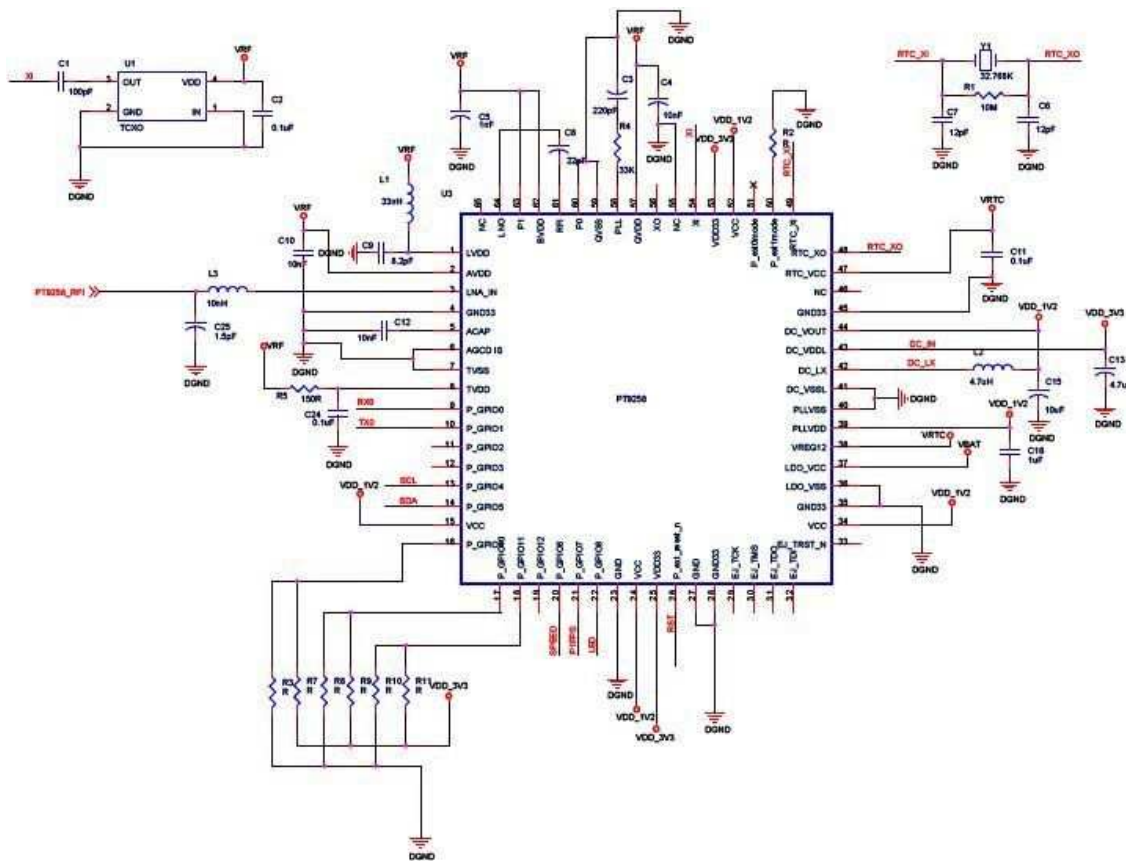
XI
C1
100pF
U1
5 OUT
VDD 4
2 GND
IN 1
TCXO
VRF
C2
0.1uF
DGND

VRF
C5
1nF
DGND
VRF
L1
33nH
C6
22pF
VRF
C3
220pF
R4
33K
C4
10nF
DGND
DGND
VDD_1V2
VDD_3V3
R2
RTC_XI
DGND
XI

RTC_XI
Y1
32.768K
RTC_XO
R1
10M
C7
12pF
C8
12pF
DGND
DGND

U3
64 NC
63 LNO
62 PI
61 BVDD
60 RR
59 P0
58 QVSS
57 PLL
56 QVDD
55 XO
54 NC
53 XI
52 VDD33
51 VCC
50 P_ext0mode
49 P_ext1mode
RTC_XI

VRF
C10
10nF
DGND
C9
8.2pF
1 LVDD
2 AVDD
L3
10nH
PT8256_RF1
3 LNA_IN
C25
1.5pF
DGND
4 GND33
C12
10nF
5 ACAP
6 AGCD18
7 TVSS
DGND
VRF
R5
150R
8 TVDD
C24
0.1uF
RXD
9 P_GPIO0
TXD
10 P_GPIO1
11 P_GPIO2
12 P_GPIO3
SCL
13 P_GPIO4
VDD_1V2
SDA
14 P_GPIO5
15 VCC
16 P_GPIO6

PT8256

VRTC
RTC_XO 48
RTC_XO
C11
0.1uF
RTC_VCC 47
NC 46
DGND
GND33 45
VDD_1V2
VDD_3V3
DC_VOUT 44
DC_IN
DC_VDDL 43
DC_LX
DC_LX 42
L2
4.7uH
C13
4.7u
DC_VSSL 41
C15
10uF
PLLVSS 40
DGND
PLLVDD 39
VDD_1V2
DGND
DGND
VREG12 38
VRTC
VBAT
LDO_VCC 37
C16
1uF
LDO_VSS 36
DGND
GND33 35
VDD_1V2
VCC 34
EJ_TRST_N 33
DGND

17 P_GPIO10
18 P_GPIO11
19 P_GPIO12
20 P_GPIO6
21 P_GPIO7
22 P_GPIO8
23 GND
24 VCC
25 VDD33
26 P_ext_reset
27 GND
28 GND33
29 EJ_TCK
30 EJ_TMS
31 EJ_TDO
32 EJ_TDI
SPEED
P1PPS
LED
RST
DGND
VDD_1V2
VDD_3V3
DGND

R3
R
R7
R
R8
R
R9
R
R10
R
R11
R
VDD_3V3
DGND